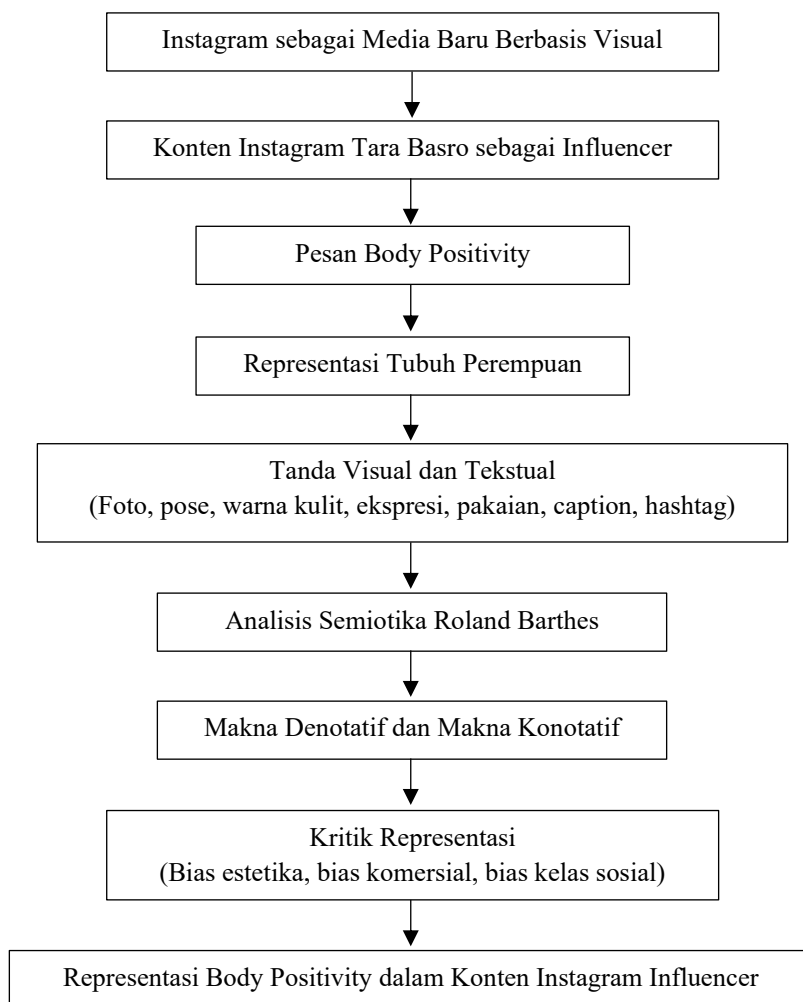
Instagram sebagai Media Baru Berbasis Visual

Konten Instagram Tara Basro sebagai Influencer

Pesan Body Positivity

Representasi Tubuh Perempuan

Tanda Visual dan Tekstual
(Foto, pose, warna kulit, ekspresi, pakaian, caption, hashtag)

Analisis Semiotika Roland Barthes

Makna Denotatif dan Makna Konotatif

Kritik Representasi
(Bias estetika, bias komersial, bias kelas sosial)

Representasi Body Positivity dalam Konten Instagram Influencer